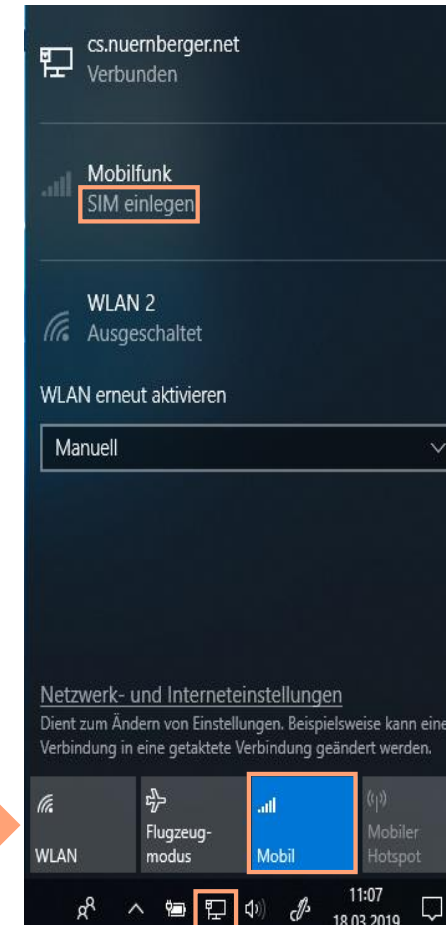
cs.nuernberger.net
Verbunden

Mobilfunk
SIM einlegen

WLAN 2
Ausgeschaltet

WLAN erneut aktivieren

Manuell

Netzwerk- und Interneteinstellungen
Dient zum Ändern von Einstellungen. Beispielsweise kann eine Verbindung in eine getaktete Verbindung geändert werden.

WLAN

Flugzeugmodus

Mobil

Mobiler Hotspot

11:07
18.03.2019